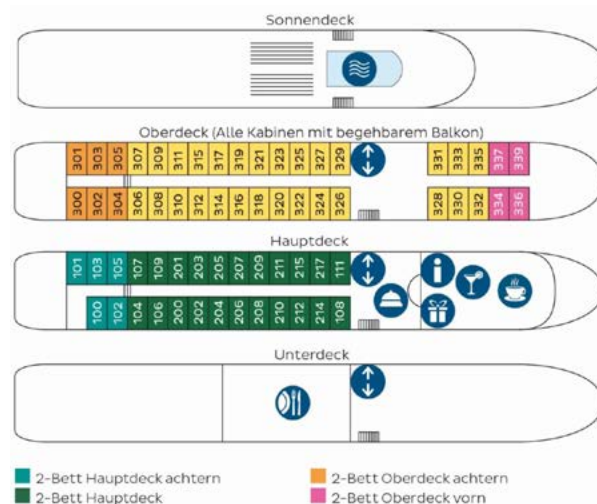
Sonnendeck

Oberdeck (Alle Kabinen mit begehbarem Balkon)

301 303 305 307 309 311 315 317 319 321 323 325 327 329 331 333 335 337 339

300 302 304 306 308 310 312 314 316 318 320 322 324 326 328 330 332 334 336

Hauptdeck

101 103 105 107 109 201 203 205 207 209 211 215 217 111

100 102 104 106 200 202 204 206 208 210 212 214 108

Unterdeck

2-Bett Hauptdeck achtern
2-Bett Hauptdeck
2-Bett Oberdeck achtern
2-Bett Oberdeck vorn